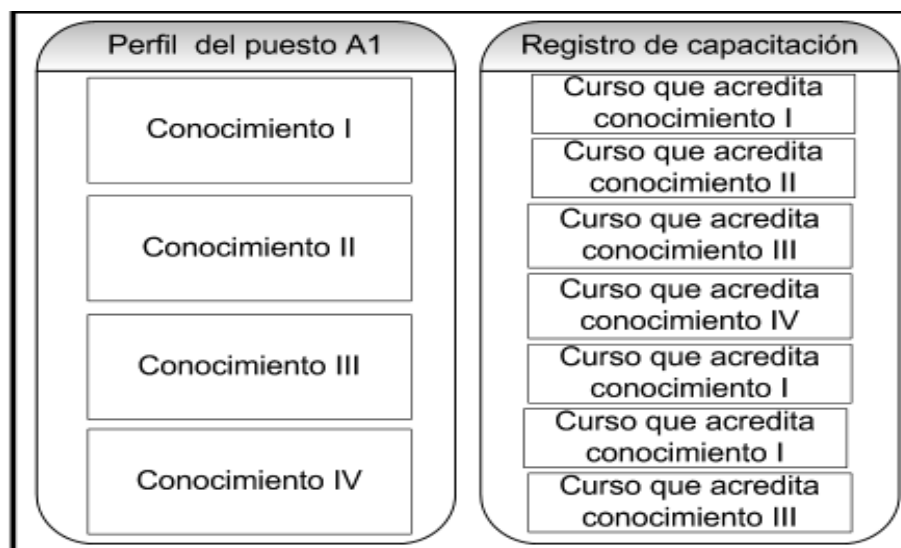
Perfil del puesto A1

Conocimiento I

Conocimiento II

Conocimiento III

Conocimiento IV

Registro de capacitación

Curso que acredita conocimiento I

Curso que acredita conocimiento II

Curso que acredita conocimiento III

Curso que acredita conocimiento IV

Curso que acredita conocimiento I

Curso que acredita conocimiento I

Curso que acredita conocimiento III